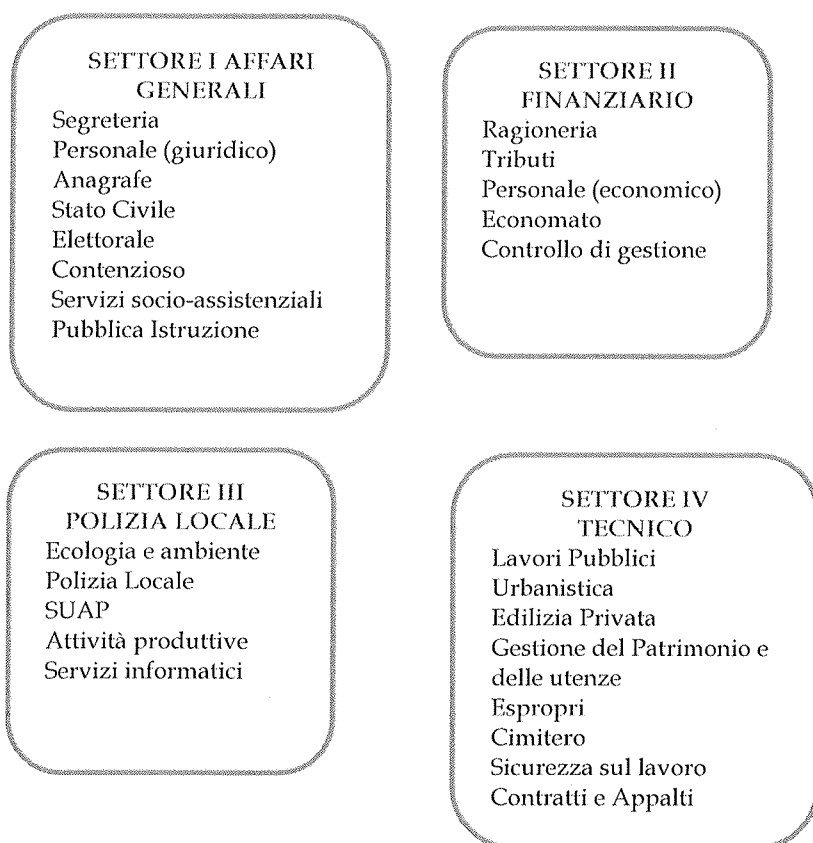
SETTORE I AFFARI GENERALI
Segreteria
Personale (giuridico)
Anagrafe
Stato Civile
Elettorale
Contenzioso
Servizi socio-assistenziali
Pubblica Istruzione

SETTORE II FINANZIARIO
Ragioneria
Tributi
Personale (economico)
Economato
Controllo di gestione

SETTORE III POLIZIA LOCALE
Ecologia e ambiente
Polizia Locale
SUAP
Attività produttive
Servizi informatici

SETTORE IV TECNICO
Lavori Pubblici
Urbanistica
Edilizia Privata
Gestione del Patrimonio e delle utenze
Espropri
Cimitero
Sicurezza sul lavoro
Contratti e Appalti